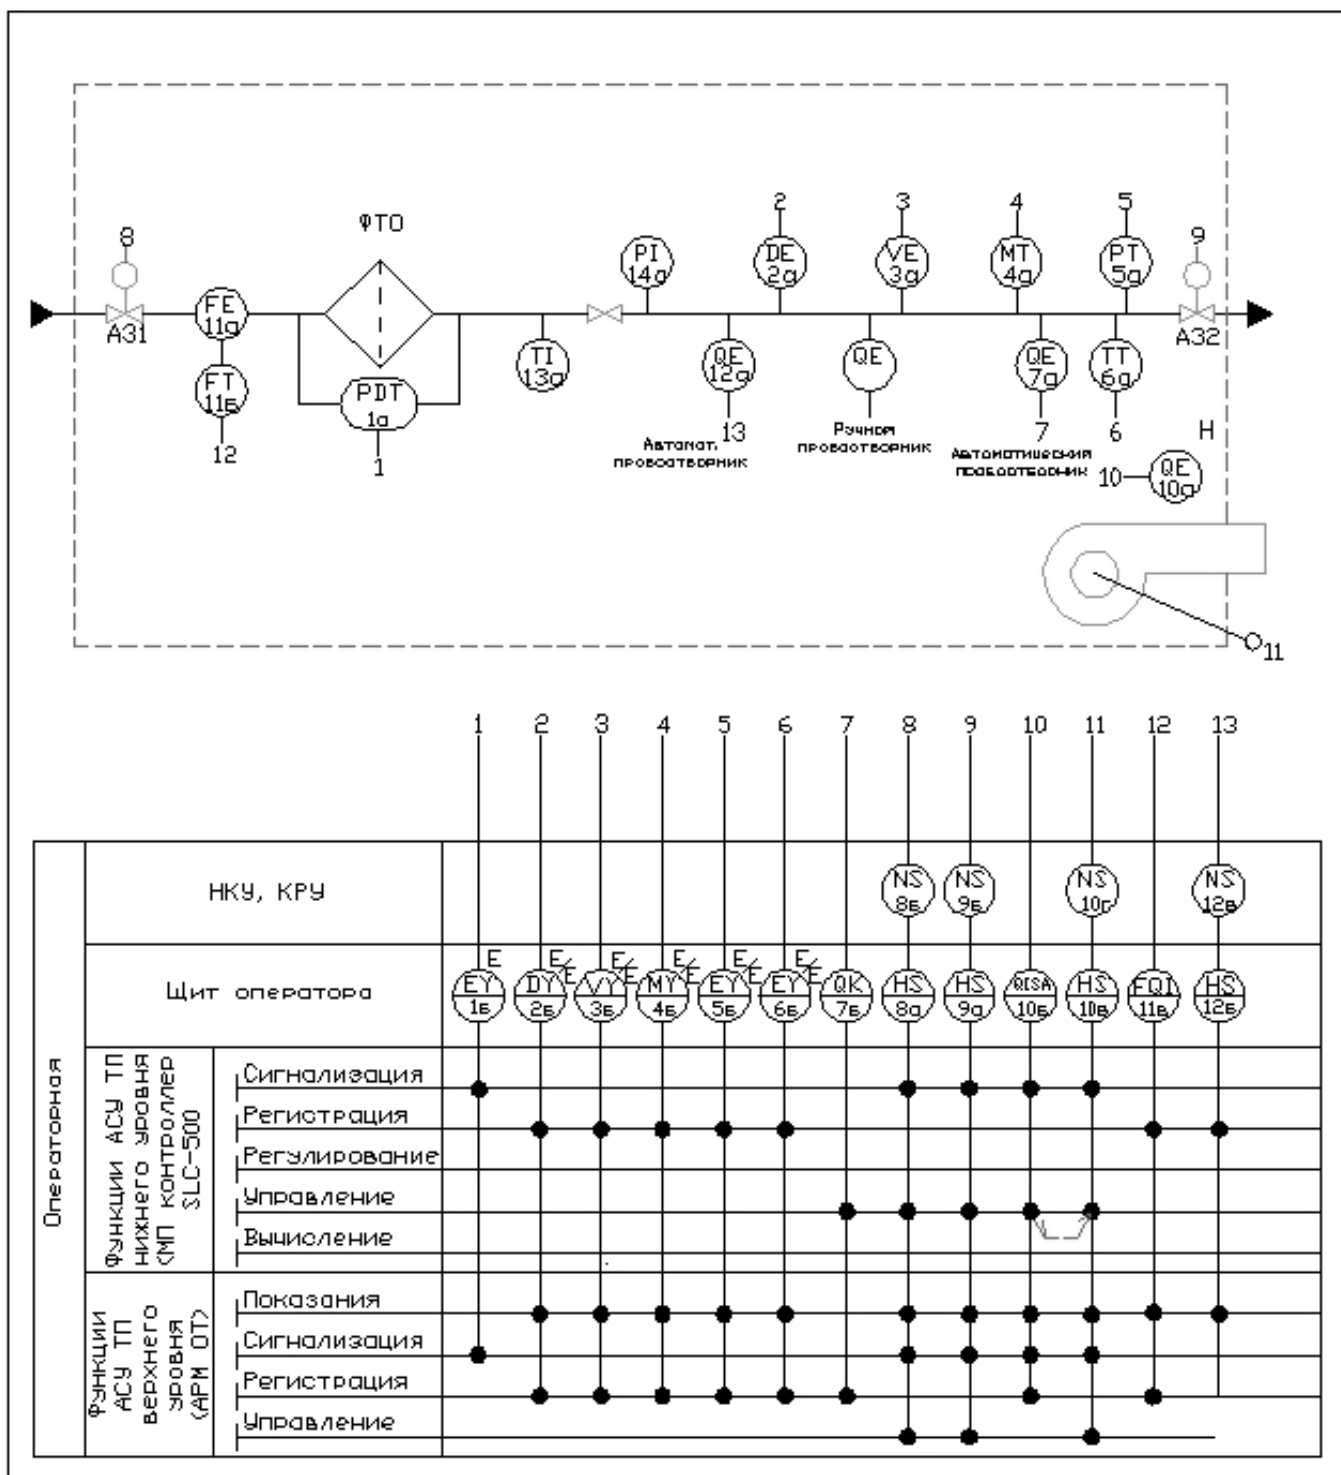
ФТО

8
А31
FE 11а
FT 11б
12
PDT 1а
1
TI 13а
PI 14а
QE 12а
13
Автомат. пробоотборник
2
DE 2а
3
VE 3а
QE
Ручной пробоотборник
4
MT 4а
QE 7а
7
Автоматический пробоотборник
5
PT 5а
TT 6а
6
9
А32
Н
10
QE 10а
11

1 2 3 4 5 6 7 8 9 10 11 12 13

НКУ, КРУ
NS 8б
NS 9б
NS 10г
NS 12в

Щит оператора
E
EY 1б
E E
DY 2б
E E
VY 3б
E E
MY 4б
E E
EY 5б
E E
EY 6б
QK 7б
HS 8а
HS 9а
QISA 10б
HS 10в
FQI 11в
HS 12б

Операторная

Функции АСУ ТП нижнего уровня (МП контроллер SLC-500)
Сигнализация
Регистрация
Регулирование
Управление
Вычисление

Функции АСУ ТП верхнего уровня (АРМ ОТ)
Показания
Сигнализация
Регистрация
Управление